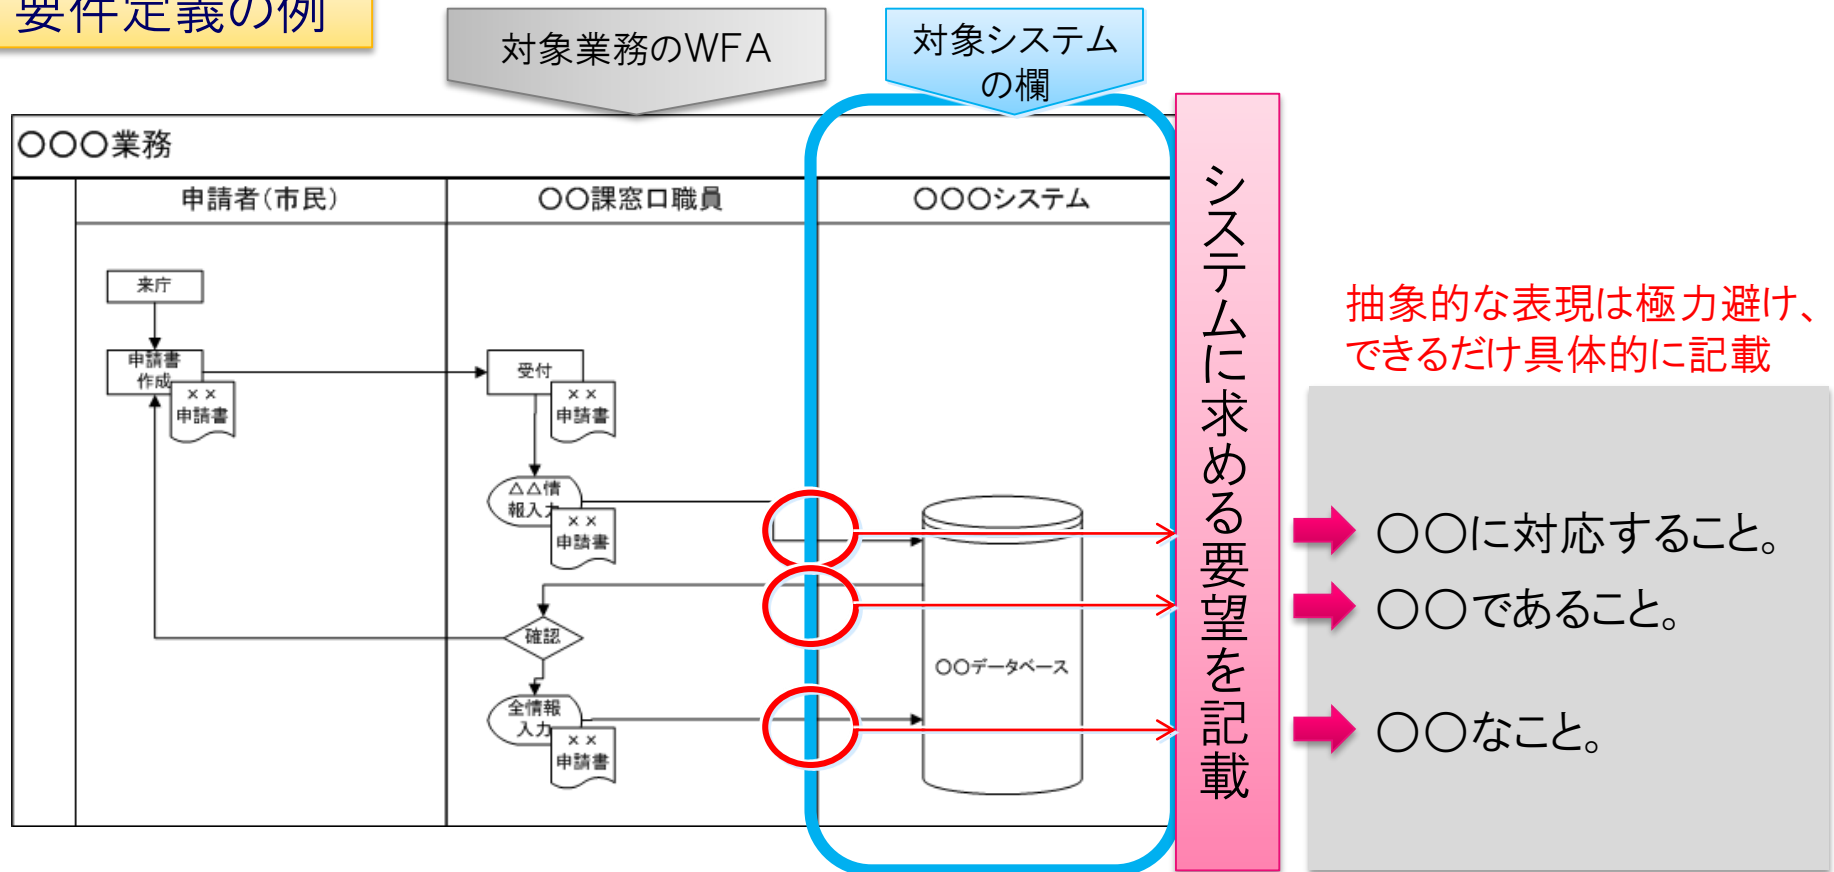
要件定義の例

対象業務のWFA

対象システムの欄

〇〇〇業務

申請者（市民）

〇〇課窓口職員

〇〇〇システム

来庁

申請書作成

××申請書

受付

××申請書

△△情報入力

××申請書

確認

全情報入力

××申請書

〇〇データベース

システムに求める要望を記載

抽象的な表現は極力避け、できるだけ具体的に記載

〇〇に対応すること。

〇〇であること。

〇〇なこと。